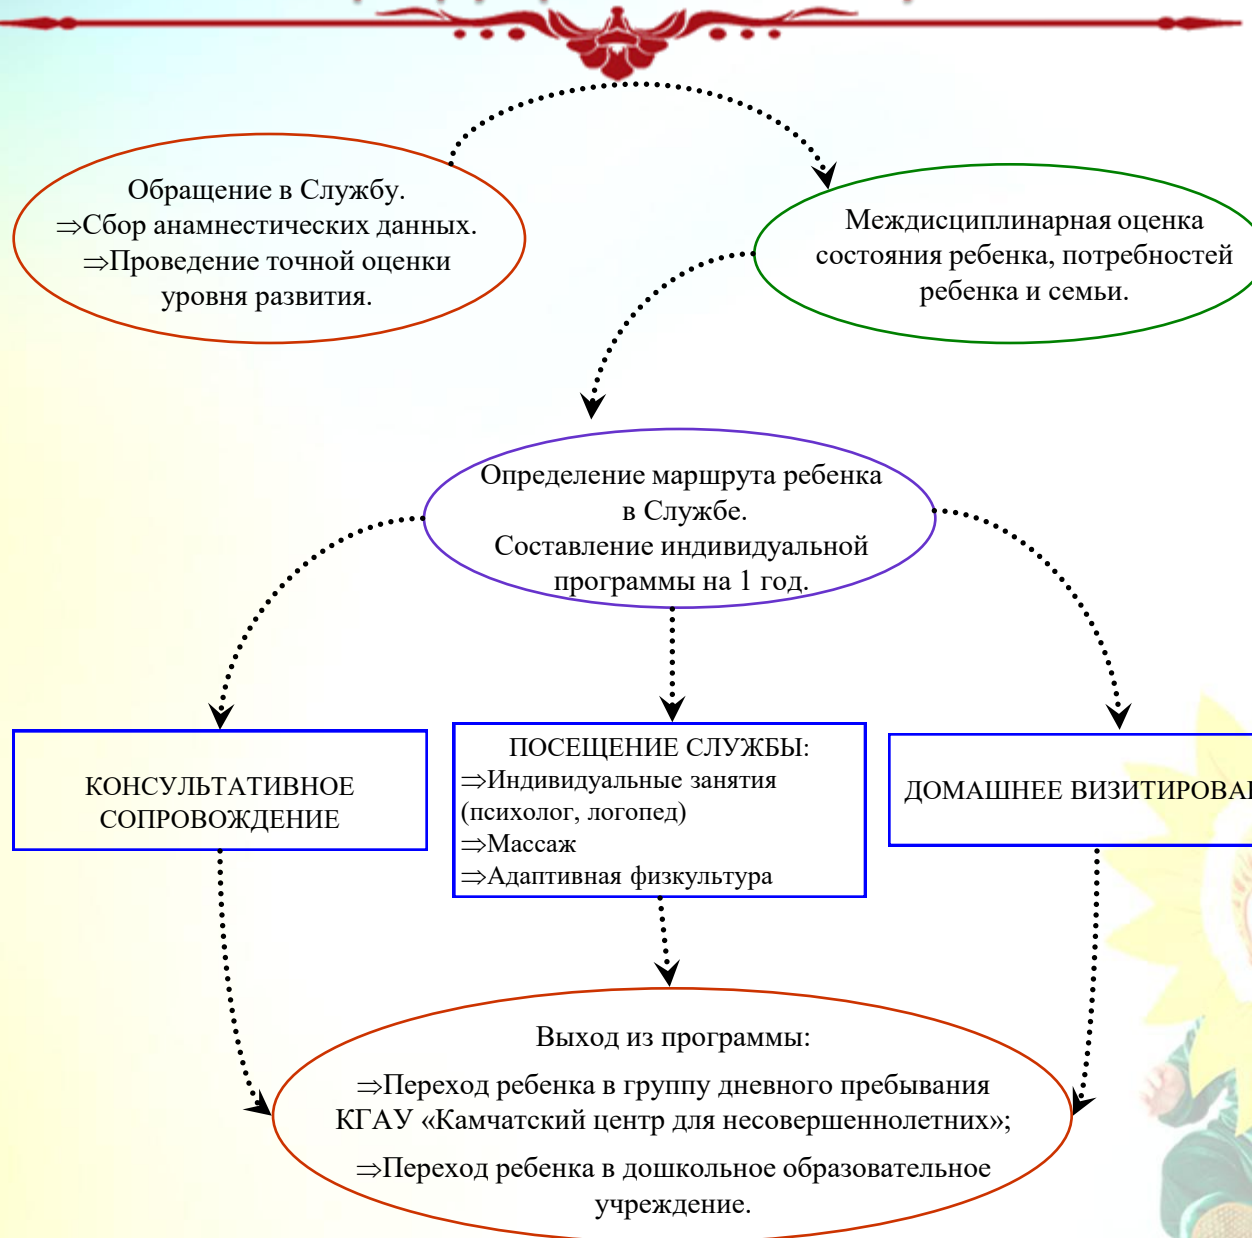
Обращение в Службу.
⇒Сбор анамнестических данных.
⇒Проведение точной оценки уровня развития.

Междисциплинарная оценка состояния ребенка, потребностей ребенка и семьи.

Определение маршрута ребенка в Службе.
Составление индивидуальной программы на 1 год.

КОНСУЛЬТАТИВНОЕ СОПРОВОЖДЕНИЕ

ПОСЕЩЕНИЕ СЛУЖБЫ:
⇒Индивидуальные занятия (психолог, логопед)
⇒Массаж
⇒Адаптивная физкультура

ДОМАШНЕЕ ВИЗИТИРОВА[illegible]

Выход из программы:
⇒Переход ребенка в группу дневного пребывания КГАУ «Камчатский центр для несовершеннолетних»;
⇒Переход ребенка в дошкольное образовательное учреждение.